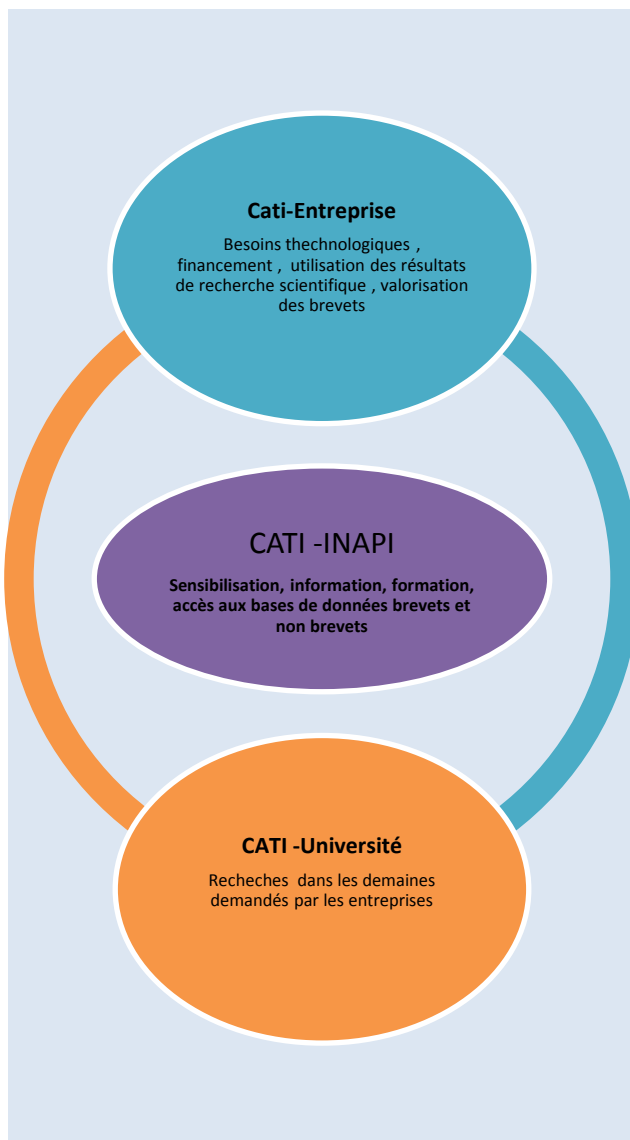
Cati-Entreprise

Besoins thechnologiques , financement , utilisation des résultats de recherche scientifique , valorisation des brevets

CATI -INAPI

Sensibilisation, information, formation, accès aux bases de données brevets et non brevets

CATI -Université

Recheches dans les demaines demandés par les entreprises